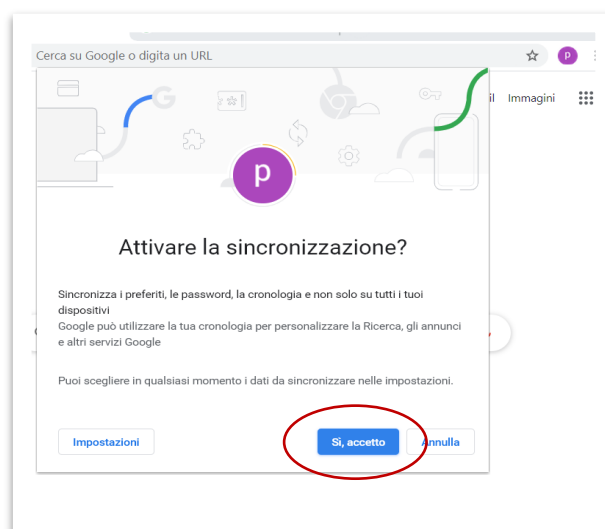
Cerca su Google o digita un URL

p

il Immagini

p

Attivare la sincronizzazione?

Sincronizza i preferiti, le password, la cronologia e non solo su tutti i tuoi dispositivi
Google può utilizzare la tua cronologia per personalizzare la Ricerca, gli annunci e altri servizi Google

Puoi scegliere in qualsiasi momento i dati da sincronizzare nelle impostazioni.

Impostazioni

Sì, accetto

Annulla